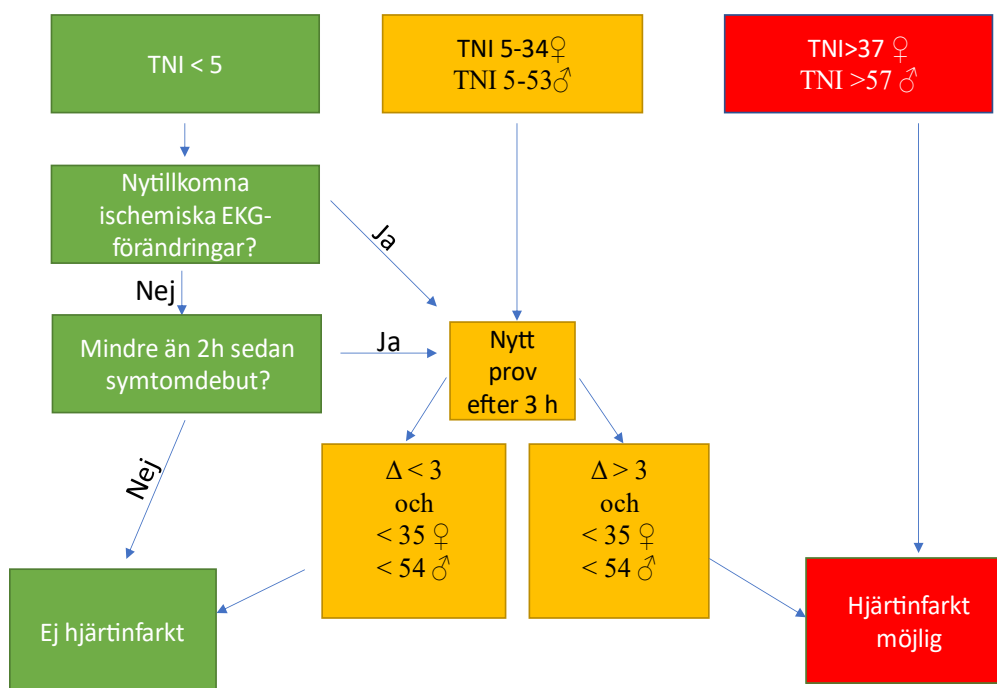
TNI < 5

TNI 5-34♀
TNI 5-53♂

TNI>37 ♀
TNI >57 ♂

Nytillkomna ischemiska EKG-förändringar?

Ja

Nej

Mindre än 2h sedan symtomdebut?

Ja

Nytt prov efter 3 h

Nej

$\Delta < 3$
och
$< 35$ ♀
$< 54$ ♂

$\Delta > 3$
och
$< 35$ ♀
$< 54$ ♂

Ej hjärtinfarkt

Hjärtinfarkt möjlig